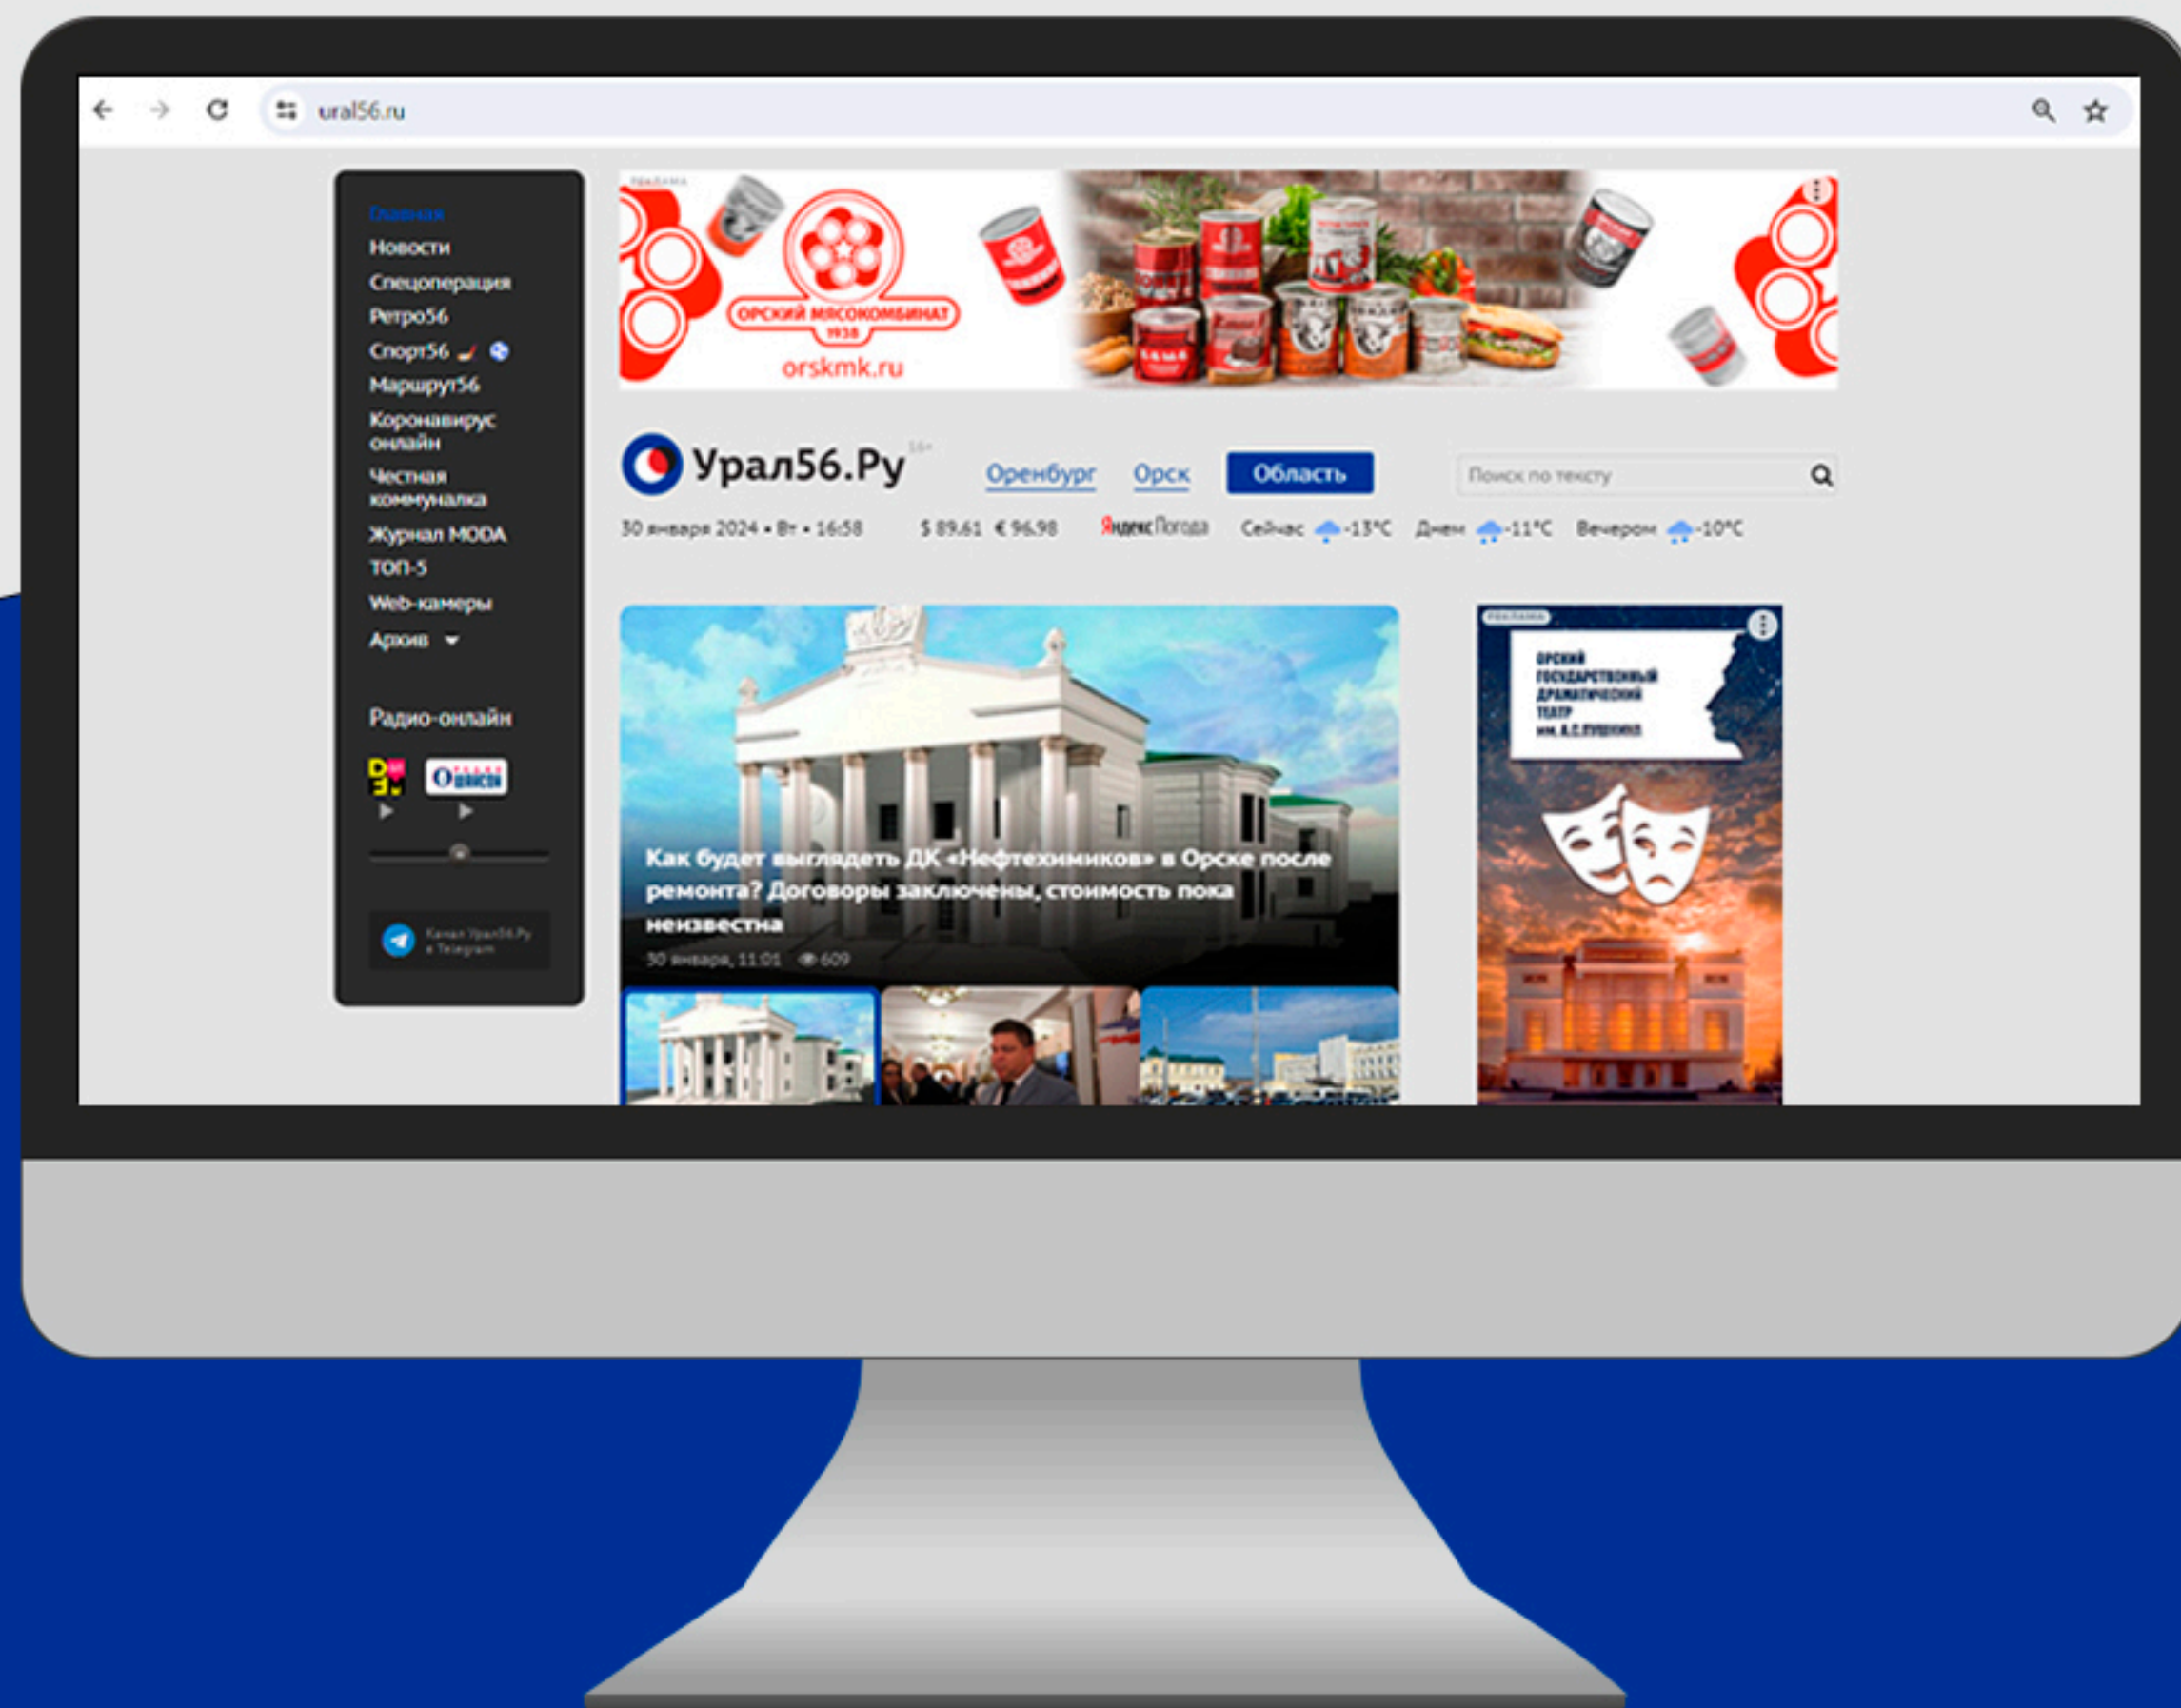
ural56.ru

Главная
Новости
Спецоперация
Ретро56
Спорт56
Маршрут56
Коронавирус онлайн
Честная коммуналка
Журнал MODA
ТОП-5
Web-камеры
Архив

Радио-онлайн

Канал Урал56.Ру в Telegram

реклама
ОРСКИЙ МЯСОКОМБИНАТ 1938
orskmk.ru

Урал56.Ру 16+
Оренбург Орск Область
Поиск по тексту
30 января 2024 • Вт • 16:58 $ 89.61 € 96.98 Яндекс Погода Сейчас -13°C Днем -11°C Вечером -10°C

Как будет выглядеть ДК «Нефтехимиков» в Орске после ремонта? Договоры заключены, стоимость пока неизвестна
30 января, 11:01 609

реклама
ОРСКИЙ ГОСУДАРСТВЕННЫЙ ДРАМАТИЧЕСКИЙ ТЕАТР им. А.С.ПУШКИНА